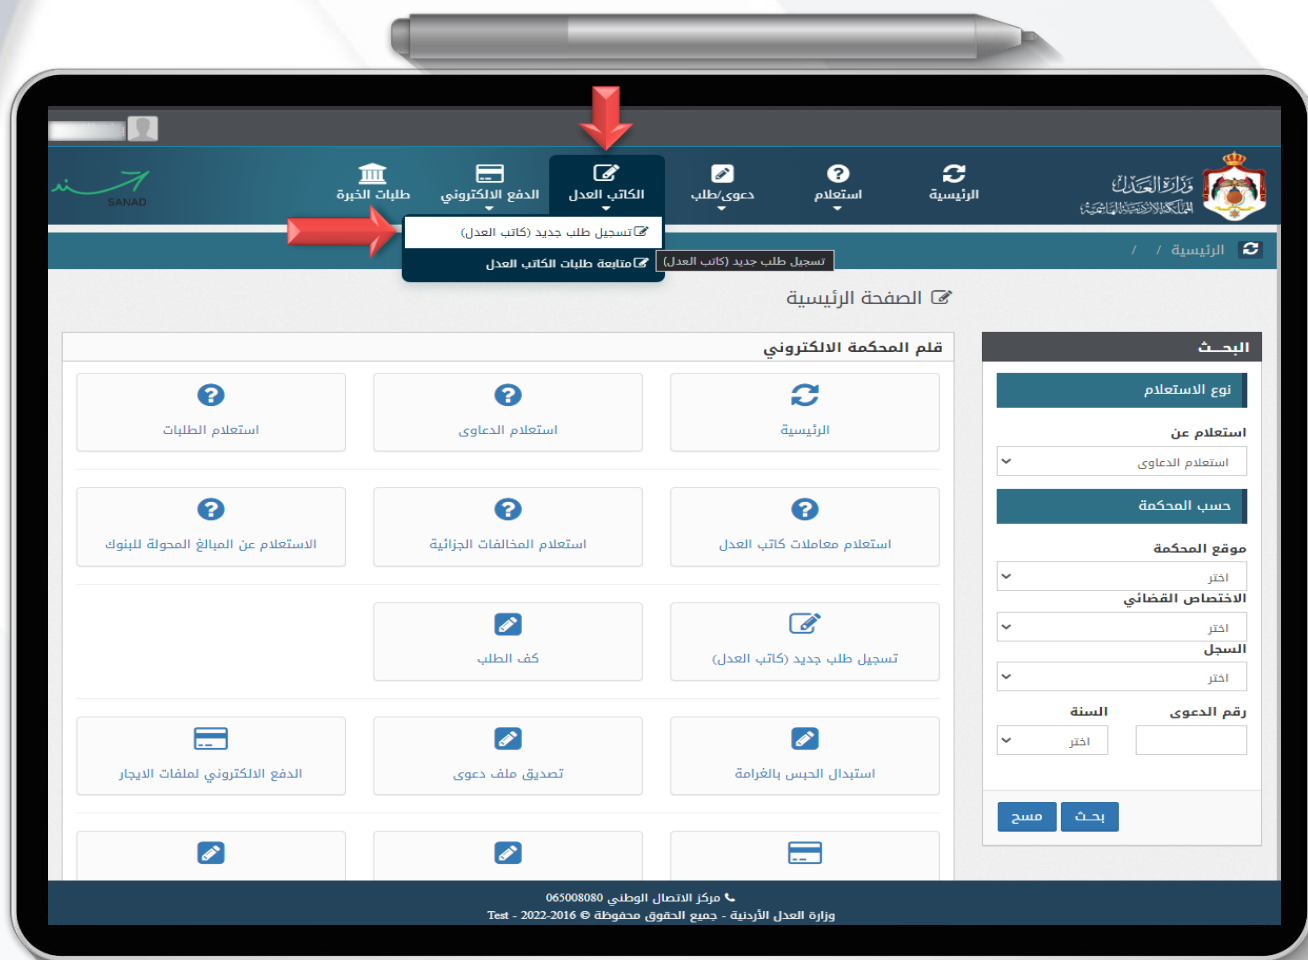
وزارة العدل
المملكة الأردنية الهاشمية

الرئيسية
استعلام
دعوى/طلب
الكاتب العدل
الدفع الالكتروني
طلبات الخبرة
SANAD

تسجيل طلب جديد (كاتب العدل)
متابعة طلبات الكاتب العدل
تسجيل طلب جديد (كاتب العدل)

الرئيسية /

الصفحة الرئيسية

البحث
نوع الاستعلام
استعلام عن
استعلام الدعاوى
حسب المحكمة
موقع المحكمة
اختر
الاختصاص القضائي
اختر
السجل
اختر
رقم الدعوى
السنة
اختر
بحث
مسح

قلم المحكمة الالكتروني
الرئيسية
استعلام الدعاوى
استعلام الطلبات
استعلام معاملات كاتب العدل
استعلام المخالفات الجزائية
الاستعلام عن المبالغ المحولة للبنوك
تسجيل طلب جديد (كاتب العدل)
كف الطلب
استبدال الحبس بالغرامة
تصديق ملف دعوى
الدفع الالكتروني لملفات الايجار

مركز الاتصال الوطني 065008080
وزارة العدل الأردنية - جميع الحقوق محفوظة © 2016-2022 - Test